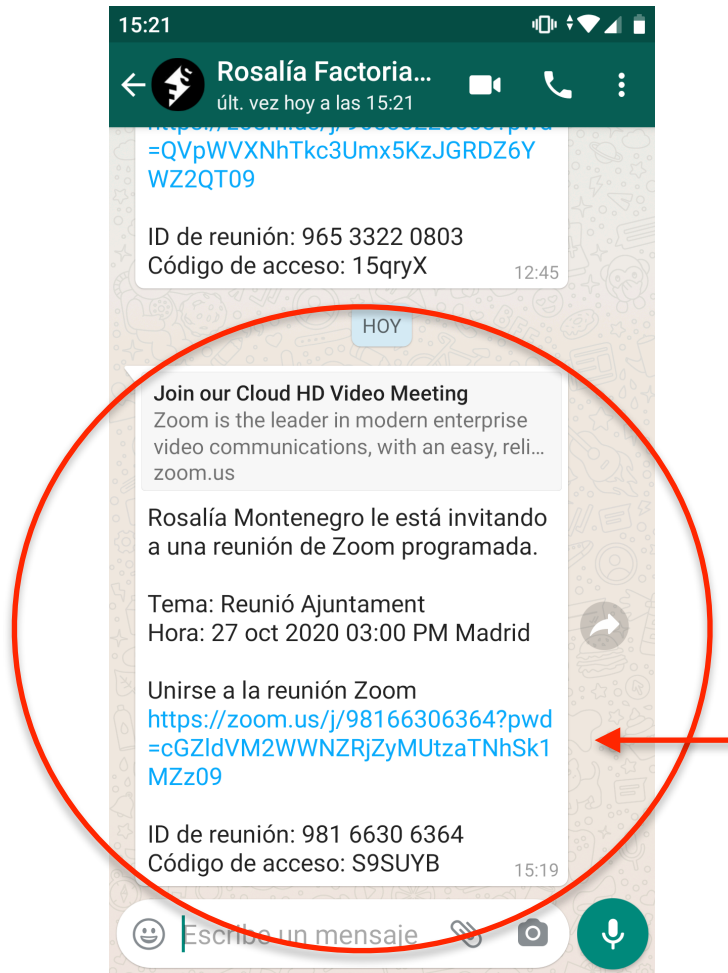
15:21

Rosalía Factoria...
últ. vez hoy a las 15:21

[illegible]
=QVpWVXNhTkc3Umx5KzJGRDZ6YWZ2QT09

ID de reunión: 965 3322 0803
Código de acceso: 15qryX
12:45

HOY

Join our Cloud HD Video Meeting
Zoom is the leader in modern enterprise video communications, with an easy, reli...
zoom.us

Rosalía Montenegro le está invitando a una reunión de Zoom programada.

Tema: Reunió Ajuntament
Hora: 27 oct 2020 03:00 PM Madrid

Unirse a la reunión Zoom
https://zoom.us/j/98166306364?pwd=cGZldVM2WWNZRjZyMUtzaTNhSk1MZz09

ID de reunión: 981 6630 6364
Código de acceso: S9SUYB
15:19

Escribe un mensaje